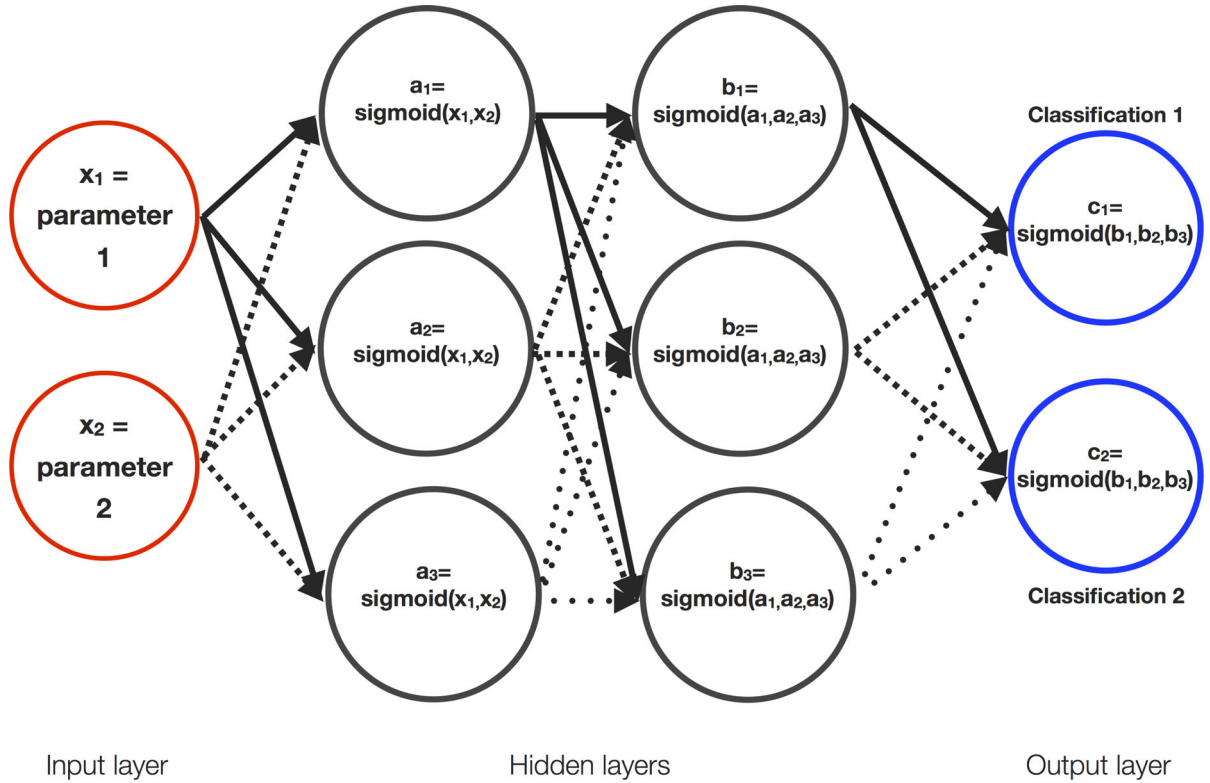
$x_1$ = parameter 1

$x_2$ = parameter 2

$a_1$= sigmoid($x_1$,$x_2$)

$a_2$= sigmoid($x_1$,$x_2$)

$a_3$= sigmoid($x_1$,$x_2$)

$b_1$= sigmoid($a_1$,$a_2$,$a_3$)

$b_2$= sigmoid($a_1$,$a_2$,$a_3$)

$b_3$= sigmoid($a_1$,$a_2$,$a_3$)

Classification 1

$c_1$= sigmoid($b_1$,$b_2$,$b_3$)

$c_2$= sigmoid($b_1$,$b_2$,$b_3$)

Classification 2

Input layer

Hidden layers

Output layer